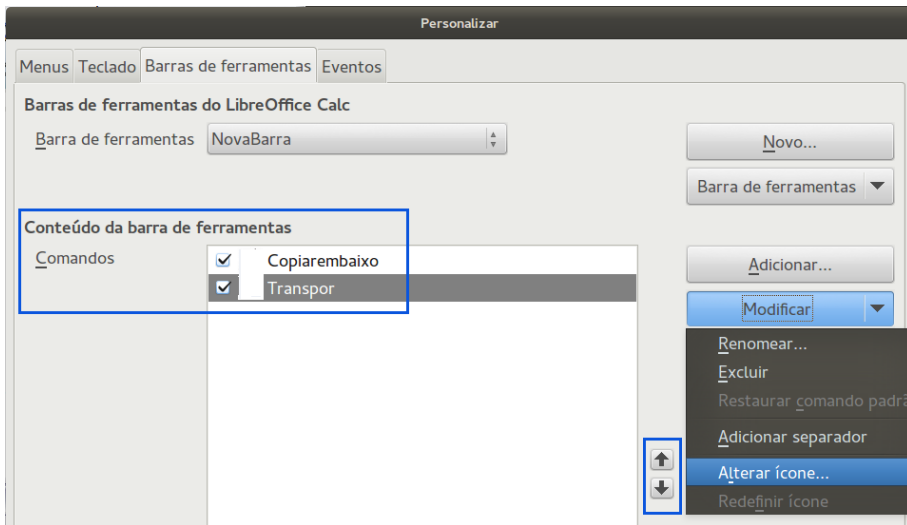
Personalizar

Menus
Teclado
Barras de ferramentas
Eventos

Barras de ferramentas do LibreOffice Calc

Barra de ferramentas NovaBarra

Novo...

Barra de ferramentas

Conteúdo da barra de ferramentas

Comandos

Copiarembaixo

Transpor

Adicionar...

Modificar

Renomear...

Excluir

Restaurar comando padrã

Adicionar separador

Alterar ícone...

Redefinir ícone